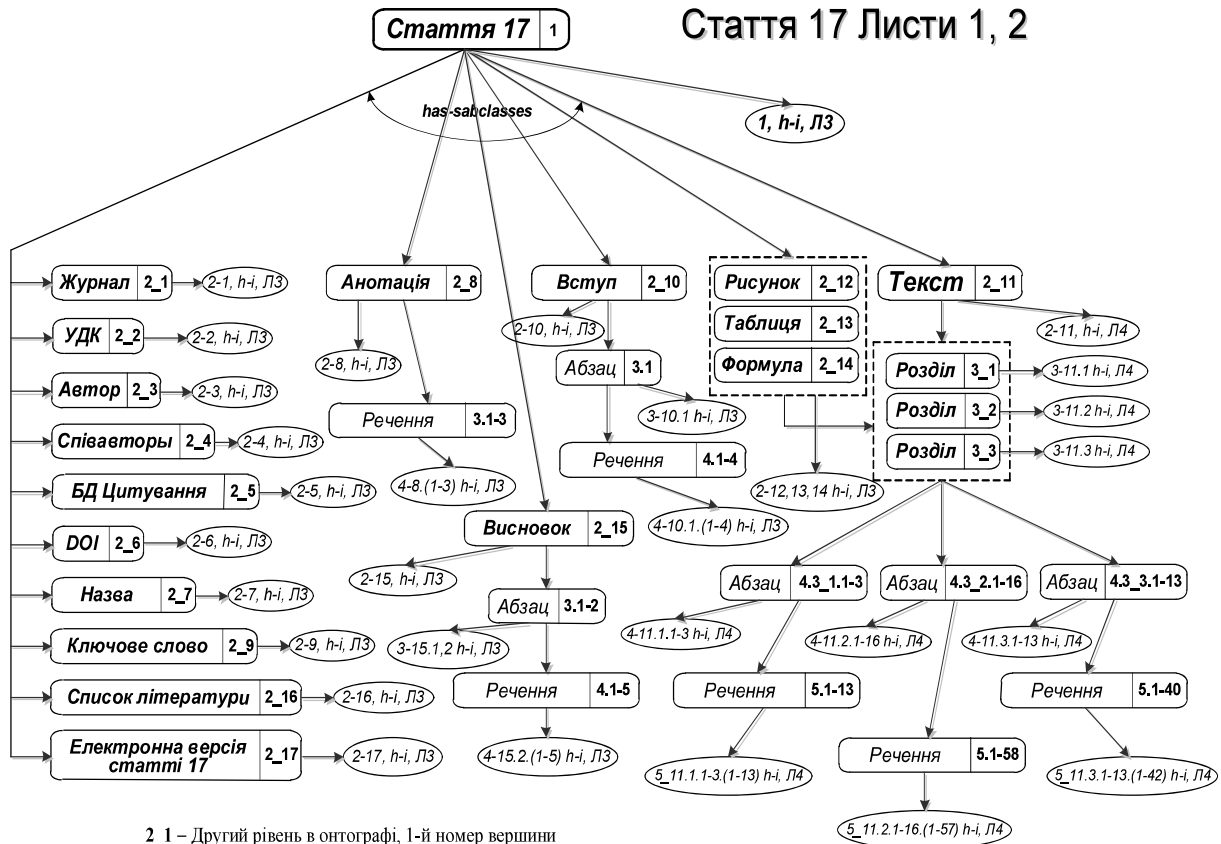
Статтяя 17 | 1

Стаття 17 Листи 1, 2

has-sabclasses

1, h-i, Л3

Журнал | 2_1
2-1, h-i, Л3

УДК | 2_2
2-2, h-i, Л3

Автор | 2_3
2-3, h-i, Л3

Співавторы | 2_4
2-4, h-i, Л3

БД Цитування | 2_5
2-5, h-i, Л3

DOI | 2_6
2-6, h-i, Л3

Назва | 2_7
2-7, h-i, Л3

Ключове слово | 2_9
2-9, h-i, Л3

Список літератури | 2_16
2-16, h-i, Л3

Електронна версія статті 17 | 2_17
2-17, h-i, Л3

Анотація | 2_8
2-8, h-i, Л3
Речення | 3.1-3
4-8.(1-3) h-i, Л3

Вступ | 2_10
2-10, h-i, Л3
Абзац | 3.1
3-10.1 h-i, Л3
Речення | 4.1-4
4-10.1.(1-4) h-i, Л3

Висновок | 2_15
2-15, h-i, Л3
Абзац | 3.1-2
3-15.1,2 h-i, Л3
Речення | 4.1-5
4-15.2.(1-5) h-i, Л3

Рисунок | 2_12
Таблиця | 2_13
Формула | 2_14
2-12,13,14 h-i, Л3

Текст | 2_11
2-11, h-i, Л4

Розділ | 3_1
3-11.1 h-i, Л4
Розділ | 3_2
3-11.2 h-i, Л4
Розділ | 3_3
3-11.3 h-i, Л4

Абзац | 4.3_1.1-3
4-11.1.1-3 h-i, Л4
Речення | 5.1-13
5_11.1.1-3.(1-13) h-i, Л4

Абзац | 4.3_2.1-16
4-11.2.1-16 h-i, Л4
Речення | 5.1-58
5_11.2.1-16.(1-57) h-i, Л4

Абзац | 4.3_3.1-13
4-11.3.1-13 h-i, Л4
Речення | 5.1-40
5_11.3.1-13.(1-42) h-i, Л4

2 1 – Другий рівень в онтографі, 1-й номер вершини